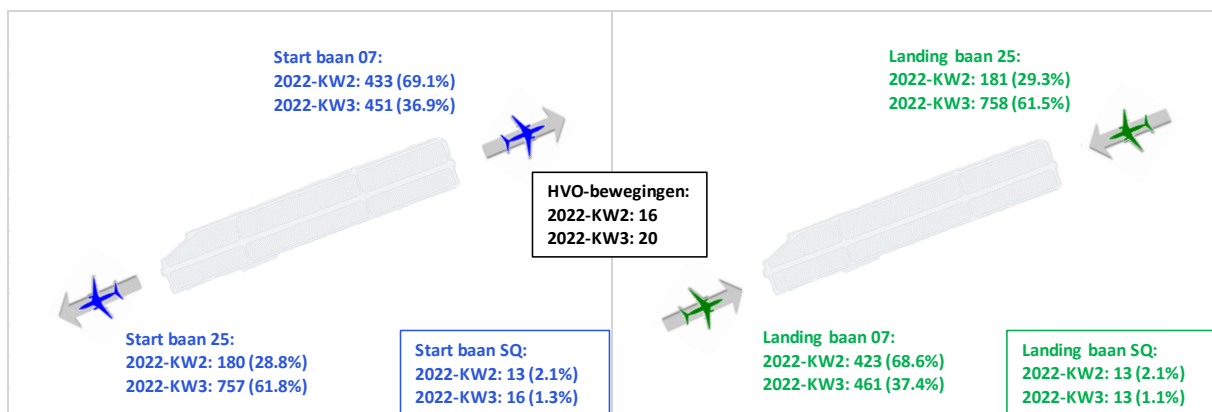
Start baan 07:
2022-KW2: 433 (69.1%)
2022-KW3: 451 (36.9%)

Landing baan 25:
2022-KW2: 181 (29.3%)
2022-KW3: 758 (61.5%)

HVO-bewegingen:
2022-KW2: 16
2022-KW3: 20

Start baan 25:
2022-KW2: 180 (28.8%)
2022-KW3: 757 (61.8%)

Start baan SQ:
2022-KW2: 13 (2.1%)
2022-KW3: 16 (1.3%)

Landing baan 07:
2022-KW2: 423 (68.6%)
2022-KW3: 461 (37.4%)

Landing baan SQ:
2022-KW2: 13 (2.1%)
2022-KW3: 13 (1.1%)